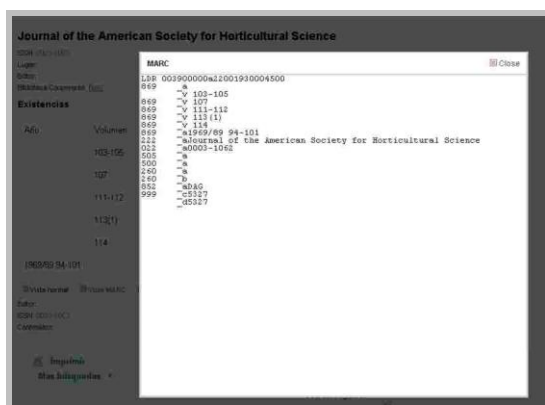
Journal of the American Society for Horticultural Science

ISSN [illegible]
Lugar:
Editor:
Biblioteca Cooperante: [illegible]

Existencias

| Año | Volumen |
|---|---|
| | 103-105 |
| | 107 |
| | 111-112 |
| | 113(1) |
| | 114 |
| 1969/89 94-101 | |

Vista normal Vista MARC
Editor:
ISSN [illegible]
Catalogador:

Imprimir
Mas búsquedas

MARC
Close

LDR 003900000a12001930004500
869 _a
 _v 103-105
869 _v 107
869 _v 111-112
869 _v 113(1)
869 _v 114
869 _a1969/89 94-101
222 _aJournal of the American Society for Horticultural Science
022 _a0003-1062
505 _a
500 _a
260 _a
260 _b
852 _aDAG
999 _c5327
 _d5327